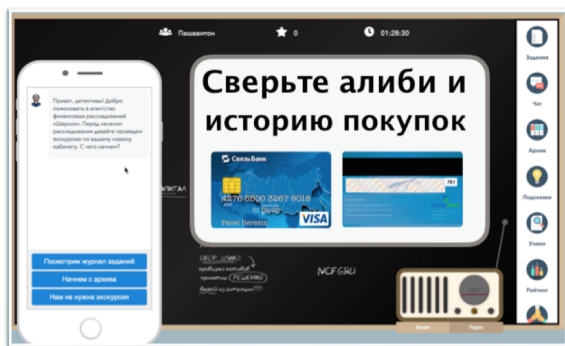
Пашавантон
0
01:28:30

Привет, детектив! Добро пожаловать в агентство финансовых расследований «Шерлок». Перед началом расследования давайте проведем экскурсию по вашему новому кабинету. С чего начнем?

Посмотрим журнал заданий
Начнем с архива
Нам не нужна экскурсия

Сверьте алиби и историю покупок

СвязьБанк
4276 0500 3267 9015
Pavel Berezin
VISA

NCFG.RU

Задания
Чат
Архив
Подсказки
Умник
Рейтинг